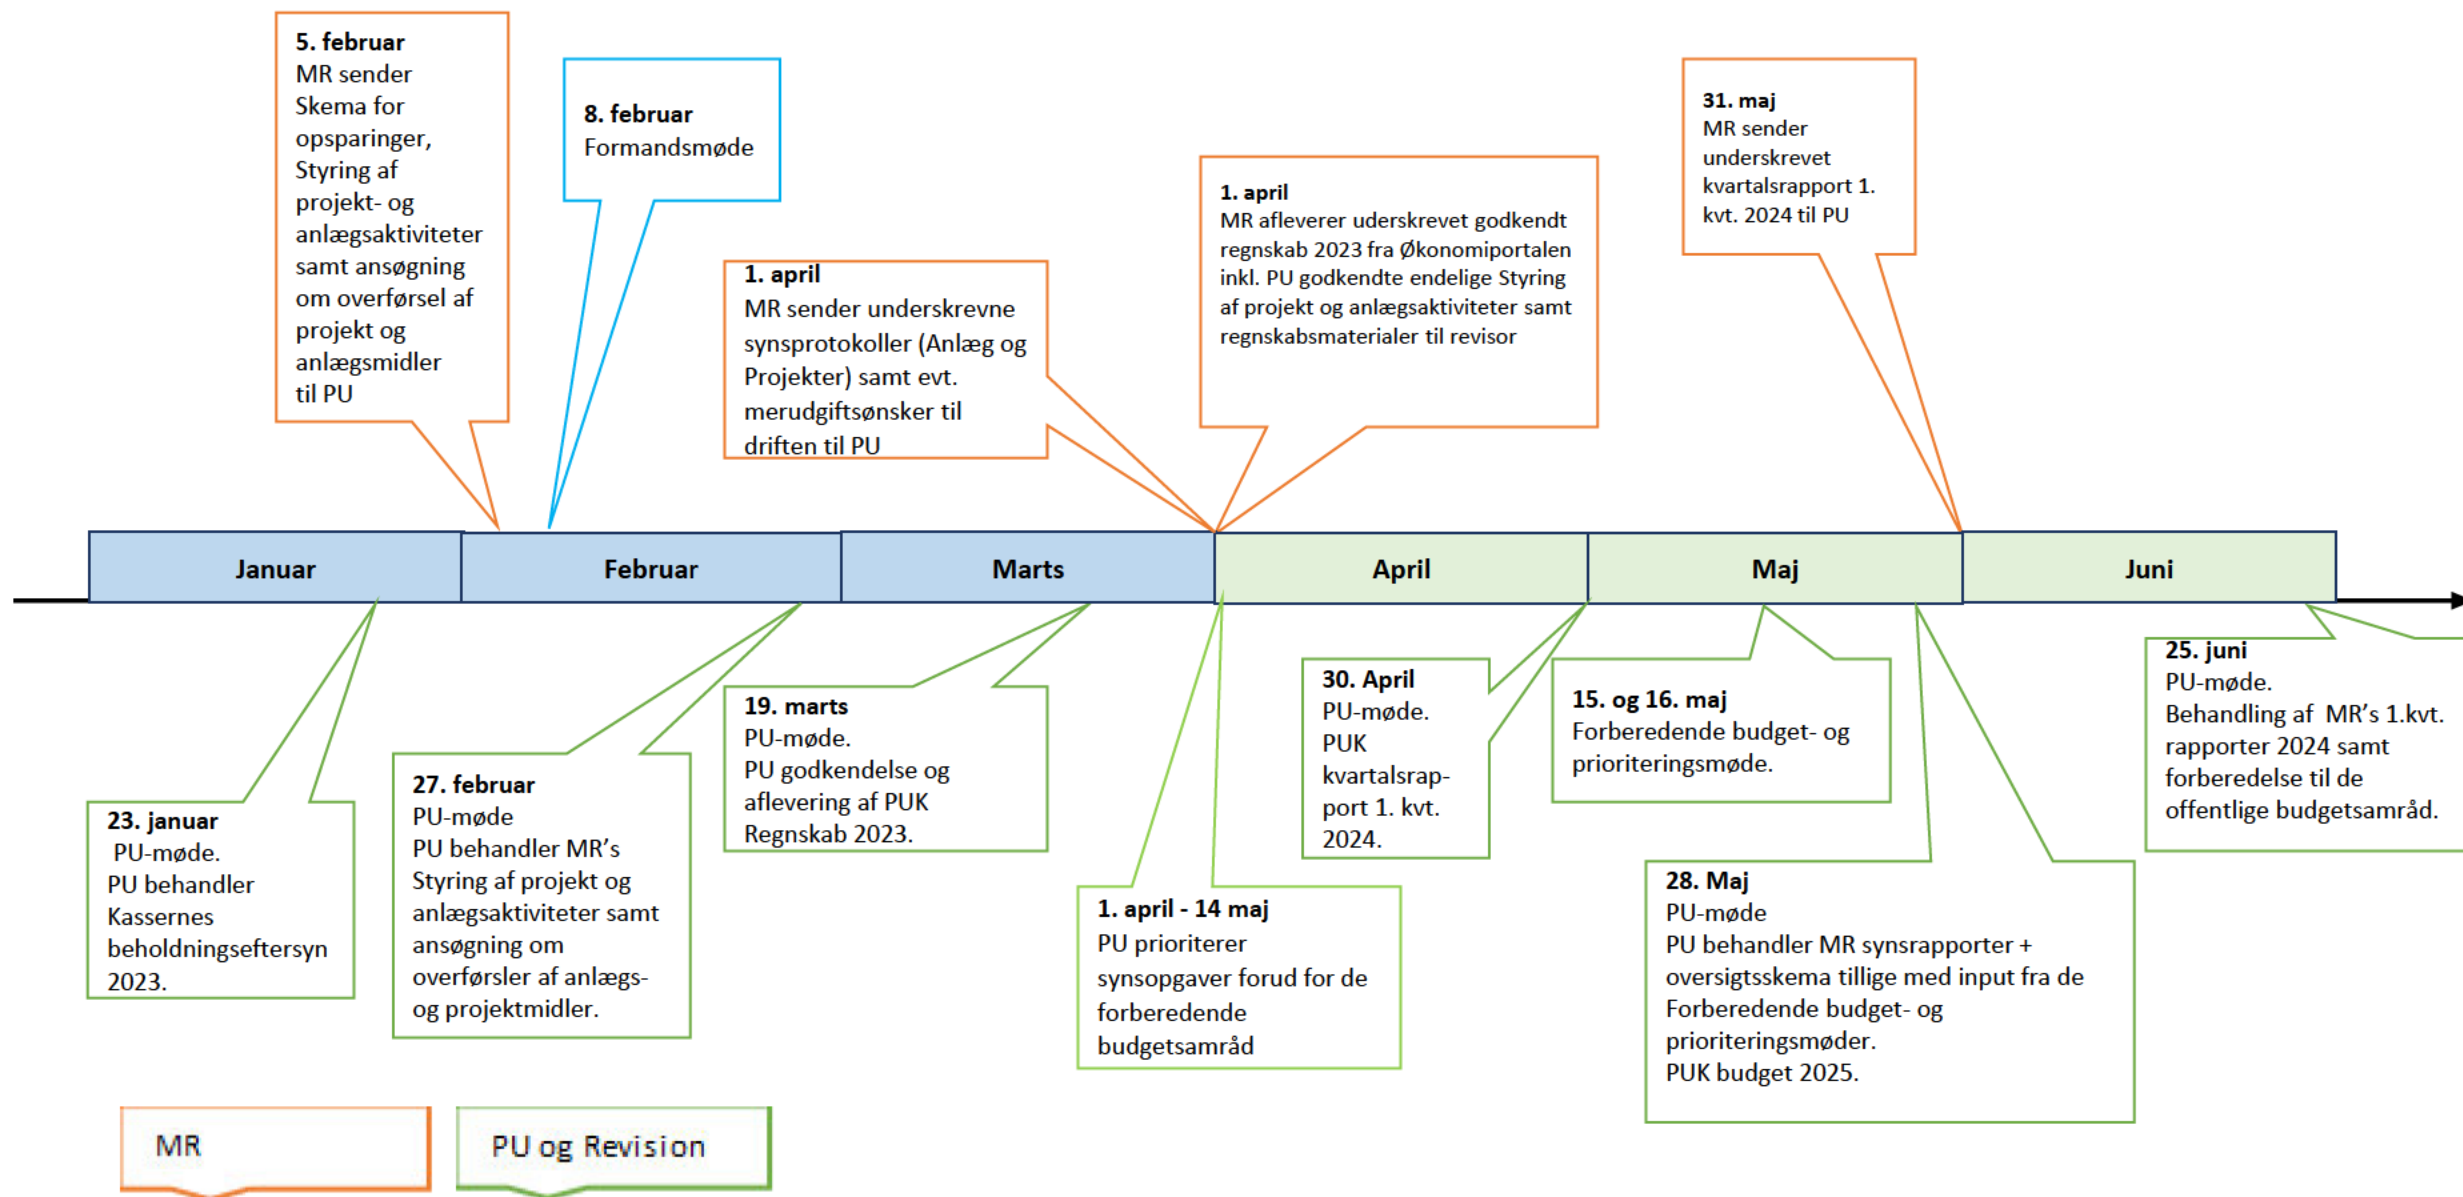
**5. februar**
MR sender Skema for opsparinger, Styring af projekt- og anlægsaktiviteter samt ansøgning om overførsel af projekt og anlægsmidler til PU

**8. februar**
Formandsmøde

**1. april**
MR sender underskrevne synsprotokoller (Anlæg og Projekter) samt evt. merudgiftsønsker til driften til PU

**1. april**
MR afleverer uderskrevet godkendt regnskab 2023 fra Økonomiportalen inkl. PU godkendte endelige Styring af projekt og anlægsaktiviteter samt regnskabsmaterialer til revisor

**31. maj**
MR sender underskrevet kvartalsrapport 1. kvt. 2024 til PU

| Januar | Februar | Marts | April | Maj | Juni |
|---|---|---|---|---|---|

**23. januar**
PU-møde.
PU behandler Kassernes beholdningseftersyn 2023.

**27. februar**
PU-møde
PU behandler MR's Styring af projekt og anlægsaktiviteter samt ansøgning om overførsler af anlægs- og projektmidler.

**19. marts**
PU-møde.
PU godkendelse og aflevering af PUK Regnskab 2023.

**1. april - 14 maj**
PU prioriterer synsopgaver forud for de forberedende budgetsamråd

**30. April**
PU-møde.
PUK kvartalsrapport 1. kvt. 2024.

**15. og 16. maj**
Forberedende budget- og prioriteringsmøde.

**28. Maj**
PU-møde
PU behandler MR synsrapporter + oversigtsskema tillige med input fra de Forberedende budget- og prioriteringsmøder.
PUK budget 2025.

**25. juni**
PU-møde.
Behandling af MR's 1.kvt. rapporter 2024 samt forberedelse til de offentlige budgetsamråd.

MR

PU og Revision